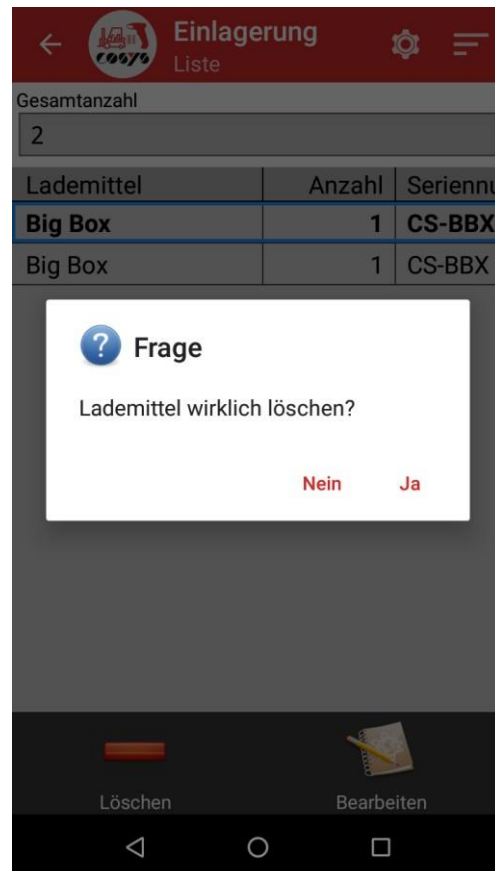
Einlagerung
Liste

cosys

Gesamtanzahl

2

| Lademittel | Anzahl | Seriennu |
|---|---|---|
| **Big Box** | **1** | **CS-BBX** |
| Big Box | 1 | CS-BBX |

Frage

Lademittel wirklich löschen?

Nein Ja

Löschen

Bearbeiten